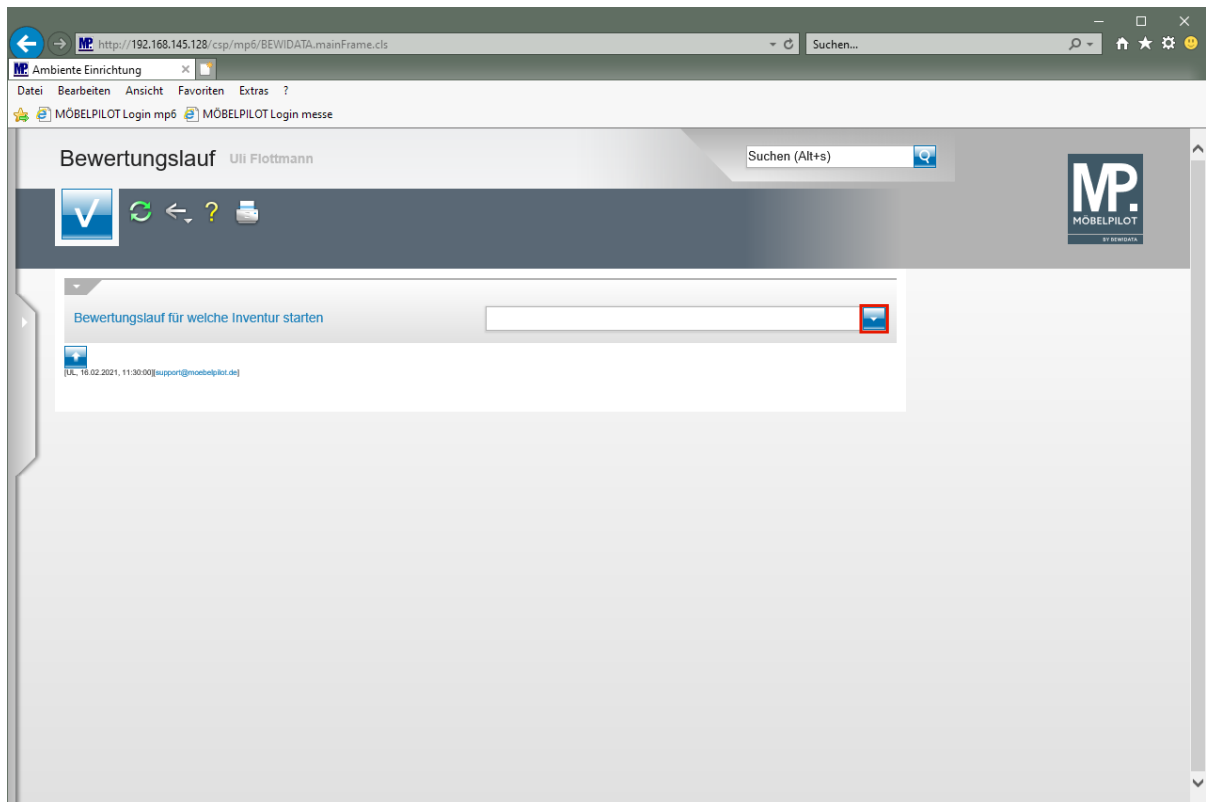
http://192.168.145.128/csp/mp6/BEWIDATA.mainFrame.cls

Suchen...

Ambiente Einrichtung

Datei Bearbeiten Ansicht Favoriten Extras ?

MÖBELPILOT Login mp6 MÖBELPILOT Login messe

Bewertungslauf Uli Flottmann

Suchen (Alt+s)

MP. MÖBELPILOT BY BEWIDATA

Bewertungslauf für welche Inventur starten

[UL, 16.02.2021, 11:30:00][support@moebelpilot.de]